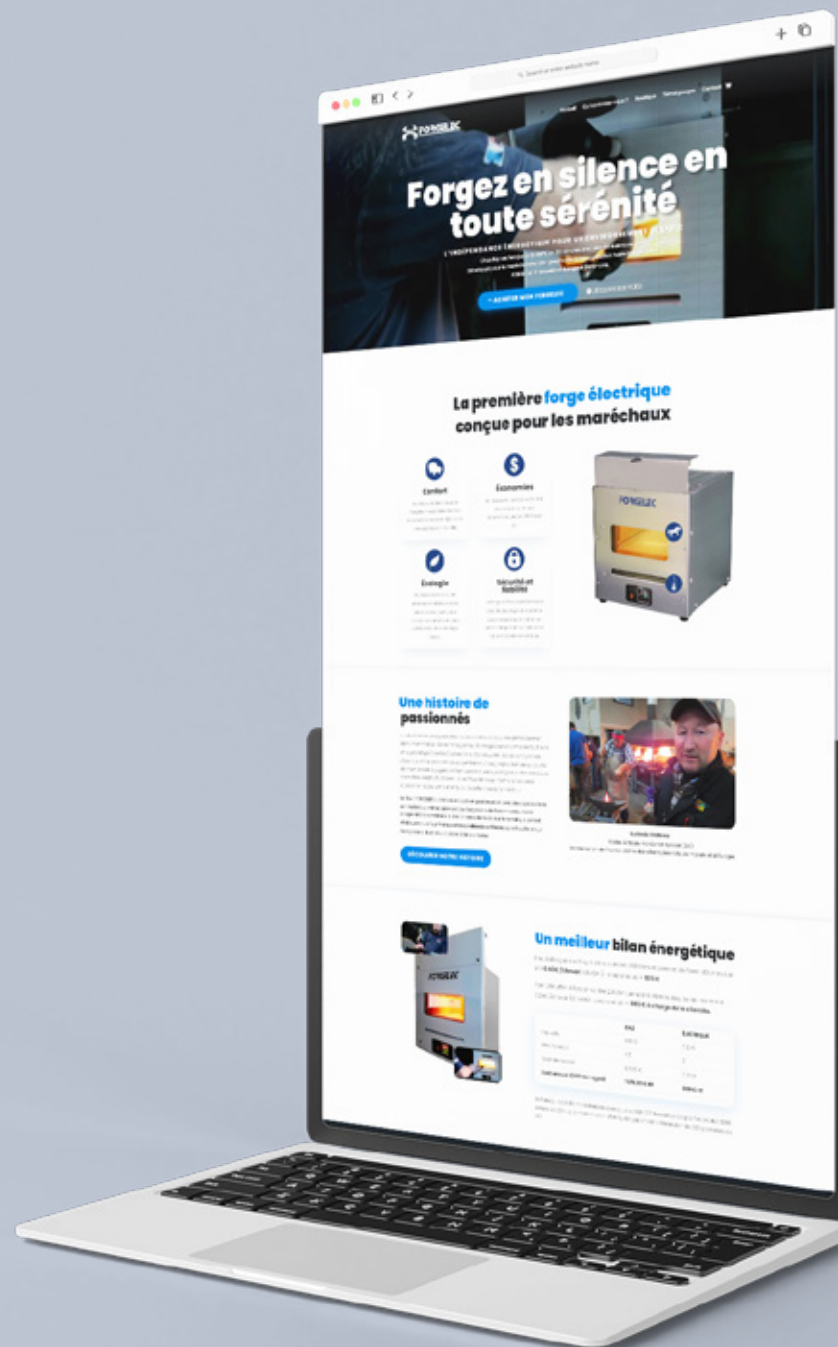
Search or enter website name

FORGELEC

Accueil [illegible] Boutique Témoignages Contact

Forgez en silence en toute sérénité

L'INDÉPENDANCE ÉNERGÉTIQUE POUR UN ENVIRONNEMENT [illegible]

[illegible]

ACHETER MON FORGELEC

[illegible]

La première forge électrique conçue pour les maréchaux

Confort

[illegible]

Économies

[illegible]

Écologie

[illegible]

Sécurité et fiabilité

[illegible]

FORGELEC

Une histoire de passionnés

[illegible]

DÉCOUVRIR NOTRE HISTOIRE

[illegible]

FORGELEC

Un meilleur bilan énergétique

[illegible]

| | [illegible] | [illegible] |
|---|---|---|
| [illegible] | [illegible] | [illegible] |
| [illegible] | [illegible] | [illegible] |
| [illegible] | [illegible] | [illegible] |
| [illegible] | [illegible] | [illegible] |

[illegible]